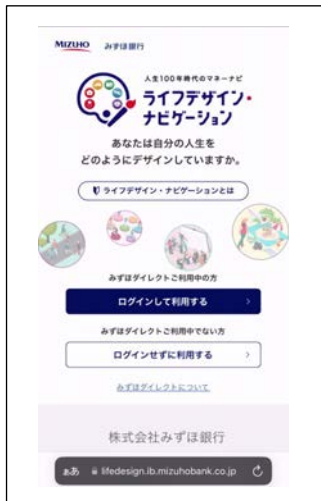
MIZUHO みずほ銀行

人生100年時代のマネーナビ
ライフデザイン・ナビゲーション

あなたは自分の人生をどのようにデザインしていますか。

ライフデザイン・ナビゲーションとは

みずほダイレクトご利用中の方

ログインして利用する

みずほダイレクトご利用中でない方

ログインせずに利用する

みずほダイレクトについて

株式会社みずほ銀行

ぁあ lifedesign.ib.mizuhobank.co.jp